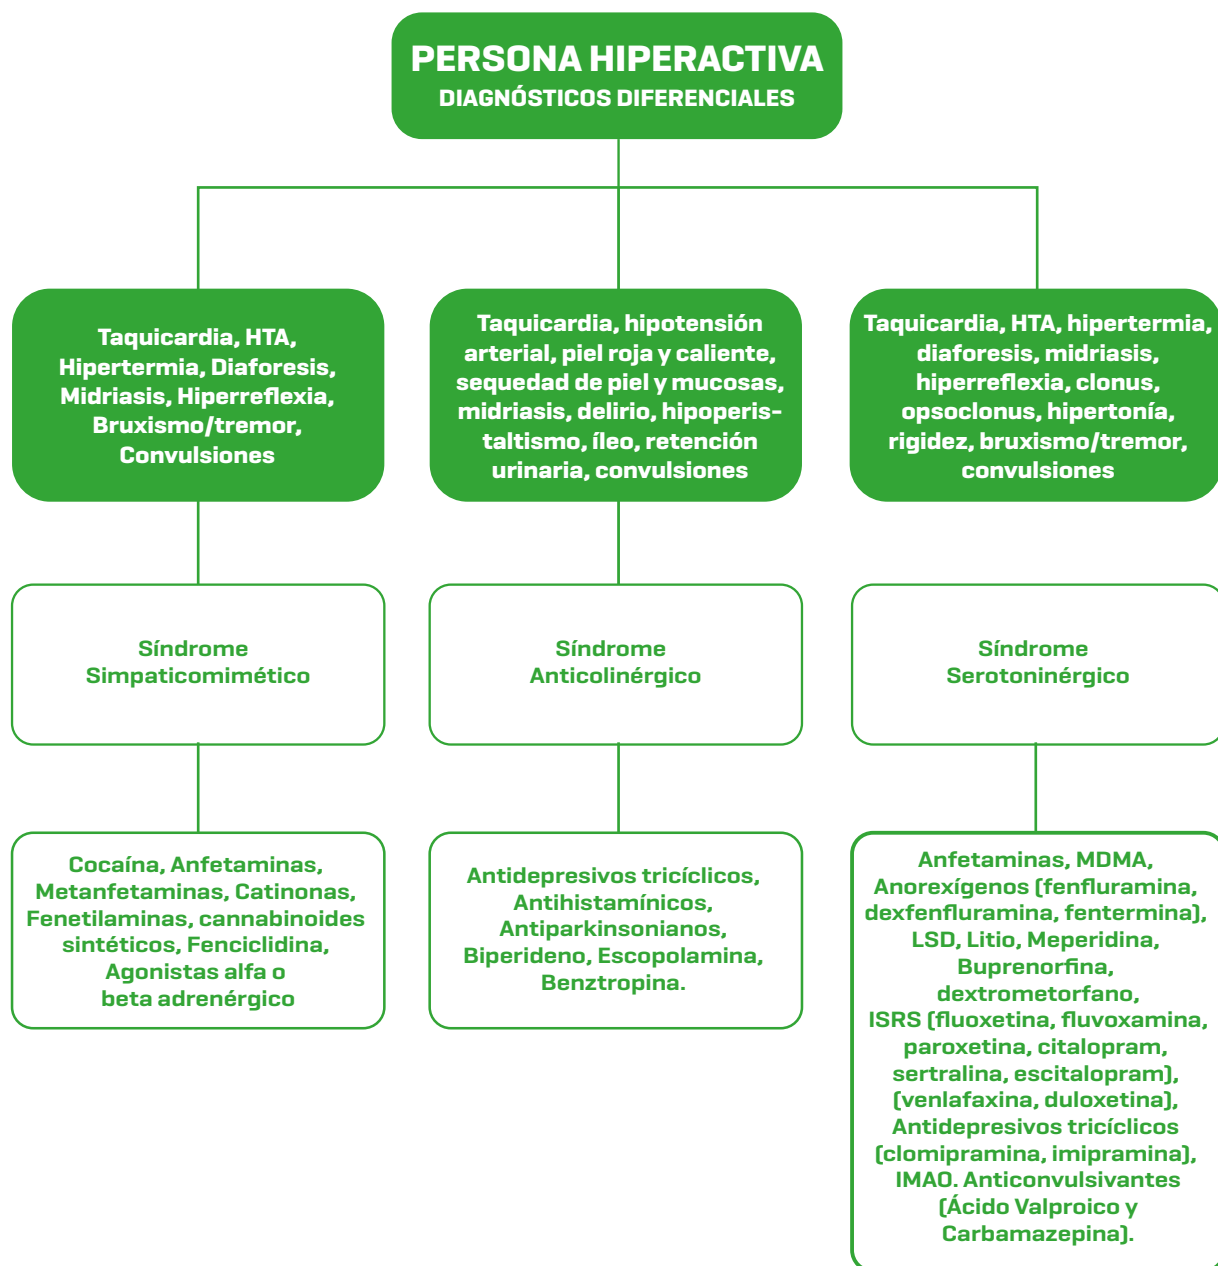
PERSONA HIPERACTIVA
DIAGNÓSTICOS DIFERENCIALES

Taquicardia, HTA, Hipertermia, Diaforesis, Midriasis, Hiperreflexia Bruxismo/tremor, Convulsiones

Síndrome Simpaticomimético

Cocaína, Anfetaminas, Metanfetaminas, Catinonas, Fenetilaminas, cannabinoides sintéticos, Fenciclidina, Agonistas alfa o beta adrenérgico

Taquicardia, hipotensión arterial, piel roja y caliente, sequedad de piel y mucosas, midriasis, delirio, hipoperistaltismo, íleo, retención urinaria, convulsiones

Síndrome Anticolinérgico

Antidepresivos tricíclicos, Antihistamínicos, Antiparkinsonianos, Biperideno, Escopolamina, Benztropina.

Taquicardia, HTA, hipertermia, diaforesis, midriasis, hiperreflexia, clonus, opsoclonus, hipertonía, rigidez, bruxismo/tremor, convulsiones

Síndrome Serotoninérgico

Anfetaminas, MDMA, Anorexígenos (fenfluramina, dexfenfluramina, fentermina), LSD, Litio, Meperidina, Buprenorfina, dextrometorfano, ISRS (fluoxetina, fluvoxamina, paroxetina, citalopram, sertralina, escitalopram), (venlafaxina, duloxetina), Antidepresivos tricíclicos (clomipramina, imipramina), IMAO. Anticonvulsivantes (Ácido Valproico y Carbamazepina).